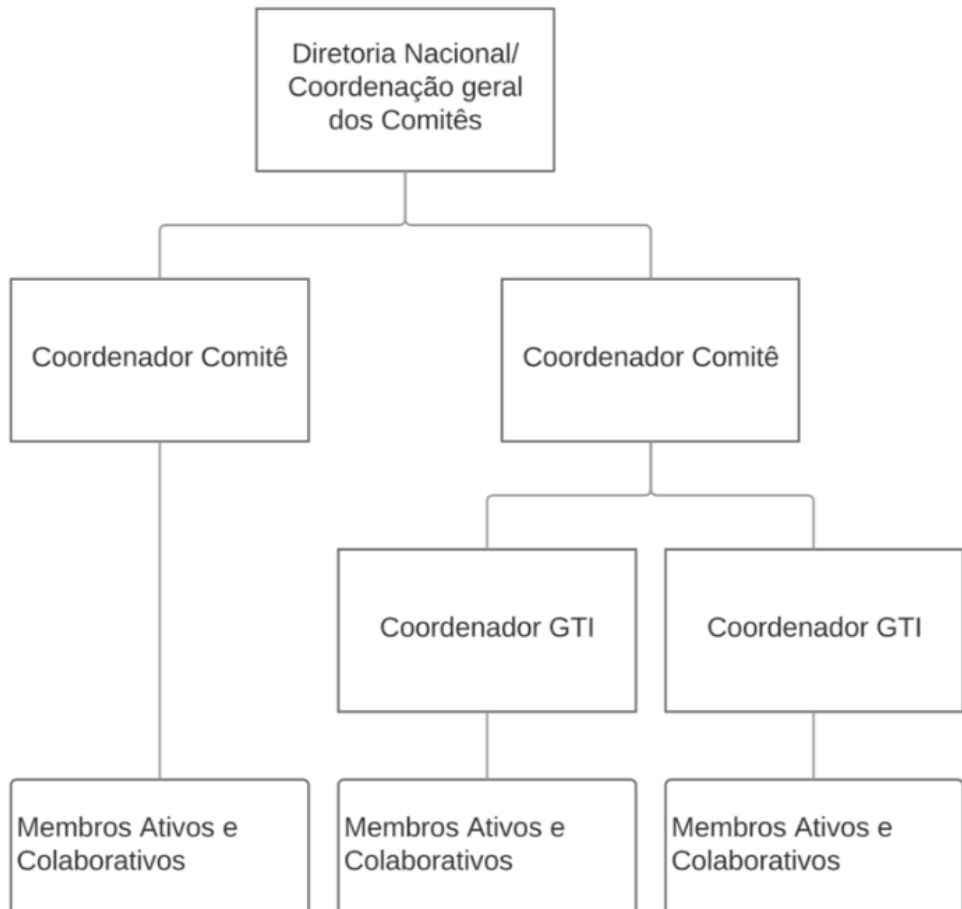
Diretoria Nacional/ Coordenação geral dos Comitês

Coordenador Comitê

Coordenador Comitê

Coordenador GTI

Coordenador GTI

Membros Ativos e Colaborativos

Membros Ativos e Colaborativos

Membros Ativos e Colaborativos